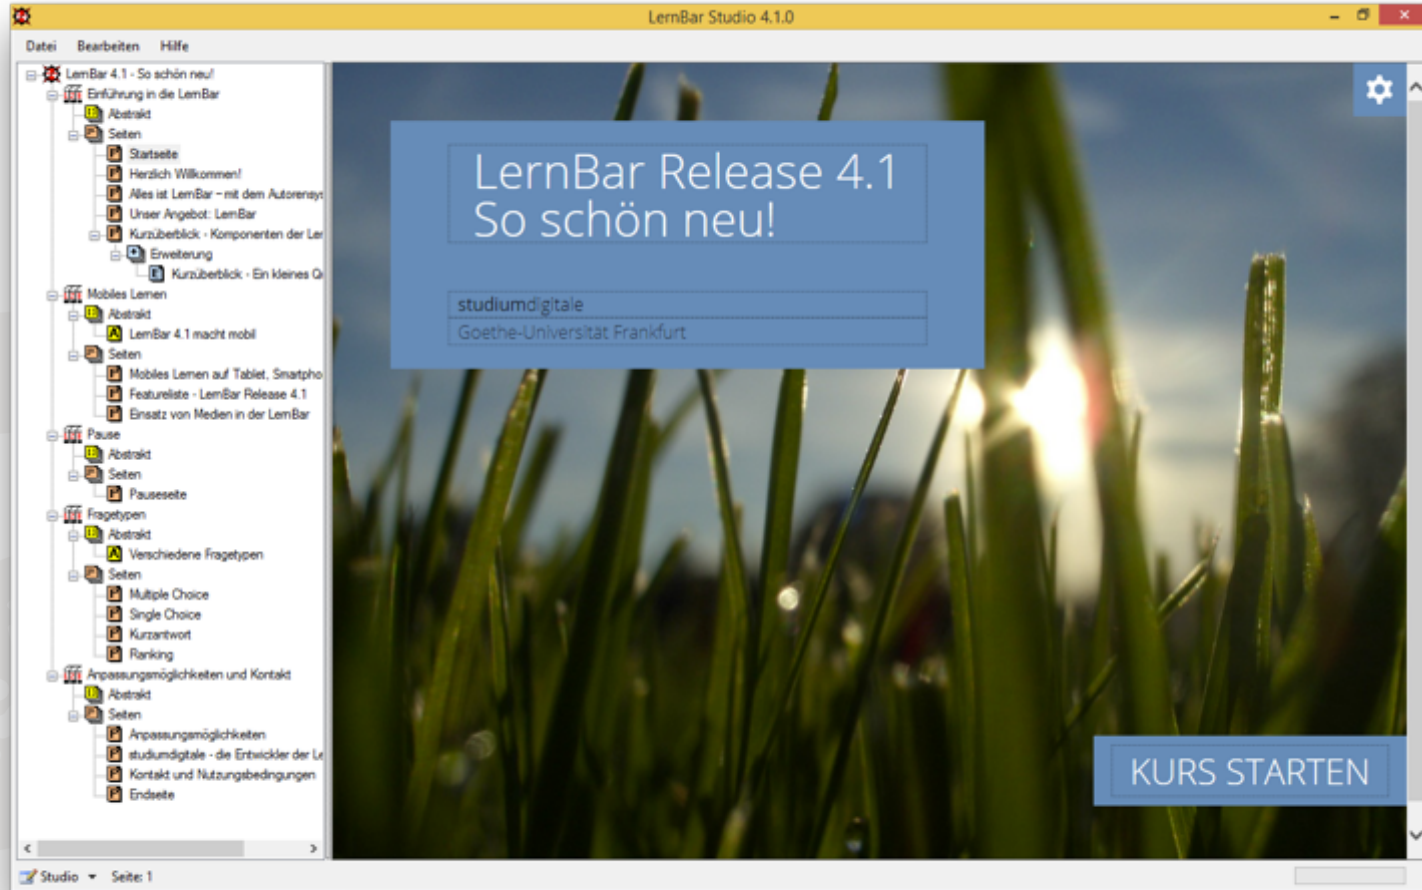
LernBar Studio 4.1.0

Datei Bearbeiten Hilfe

LernBar 4.1 - So schön neu!
Einführung in die LernBar
Abstrakt
Seiten
Startseite
Herzlich Willkommen!
Alles ist LernBar – mit dem Autorensy
Unser Angebot: LernBar
Kurzüberblick - Komponenten der Ler
Erweiterung
Kurzüberblick - Ein kleines Q
Mobiles Lernen
Abstrakt
LernBar 4.1 macht mobil
Seiten
Mobiles Lernen auf Tablet, Smartpho
Featureliste - LernBar Release 4.1
Einsatz von Medien in der LernBar
Pause
Abstrakt
Seiten
Pauseseite
Fragetypen
Abstrakt
Verschiedene Fragetypen
Seiten
Multiple Choice
Single Choice
Kurzantwort
Ranking
Anpassungsmöglichkeiten und Kontakt
Abstrakt
Seiten
Anpassungsmöglichkeiten
studiumdigitale - die Entwickler der Le
Kontakt und Nutzungsbedingungen
Endseite

LernBar Release 4.1
So schön neu!

studiumdigitale
Goethe-Universität Frankfurt

KURS STARTEN

Studio Seite: 1